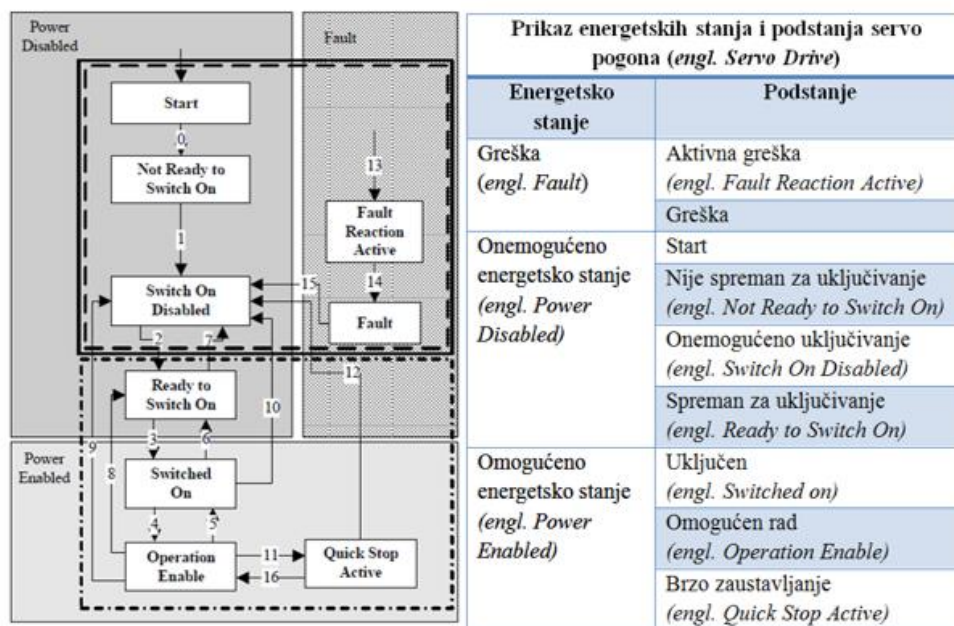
Power Disabled

Fault

Start

0

Not Ready to Switch On

1

13

Fault Reaction Active

14

Switch On Disabled

15

Fault

2

7

12

Ready to Switch On

10

Power Enabled

9

3

6

8

Switched On

4

5

Operation Enable

11

16

Quick Stop Active

Prikaz energetskih stanja i podstanja servo pogona (engl. Servo Drive)

| Energetsko stanje | Podstanje |
|---|---|
| Greška (engl. Fault) | Aktivna greška (engl. Fault Reaction Active) |
| | Greška |
| Onemogućeno energetsko stanje (engl. Power Disabled) | Start |
| | Nije spreman za uključivanje (engl. Not Ready to Switch On) |
| | Onemogućeno uključivanje (engl. Switch On Disabled) |
| | Spreman za uključivanje (engl. Ready to Switch On) |
| Omogućeno energetsko stanje (engl. Power Enabled) | Uključen (engl. Switched on) |
| | Omogućen rad (engl. Operation Enable) |
| | Brzo zaustavljanje (engl. Quick Stop Active) |